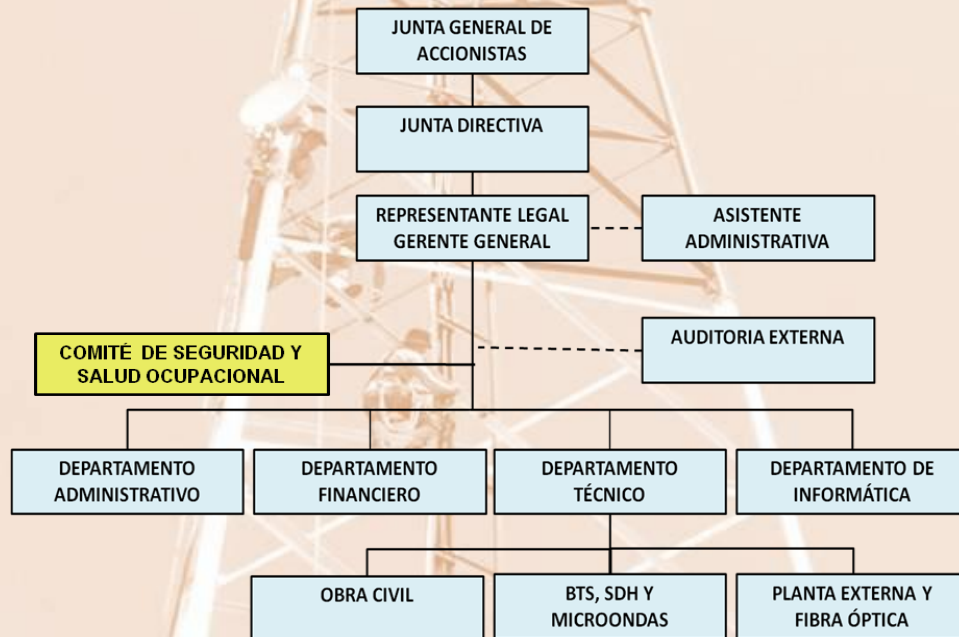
JUNTA GENERAL DE ACCIONISTAS

JUNTA DIRECTIVA

REPRESENTANTE LEGAL GERENTE GENERAL

ASISTENTE ADMINISTRATIVA

COMITÉ DE SEGURIDAD Y SALUD OCUPACIONAL

AUDITORIA EXTERNA

DEPARTAMENTO ADMINISTRATIVO

DEPARTAMENTO FINANCIERO

DEPARTAMENTO TÉCNICO

DEPARTAMENTO DE INFORMÁTICA

OBRA CIVIL

BTS, SDH Y MICROONDAS

PLANTA EXTERNA Y FIBRA ÓPTICA